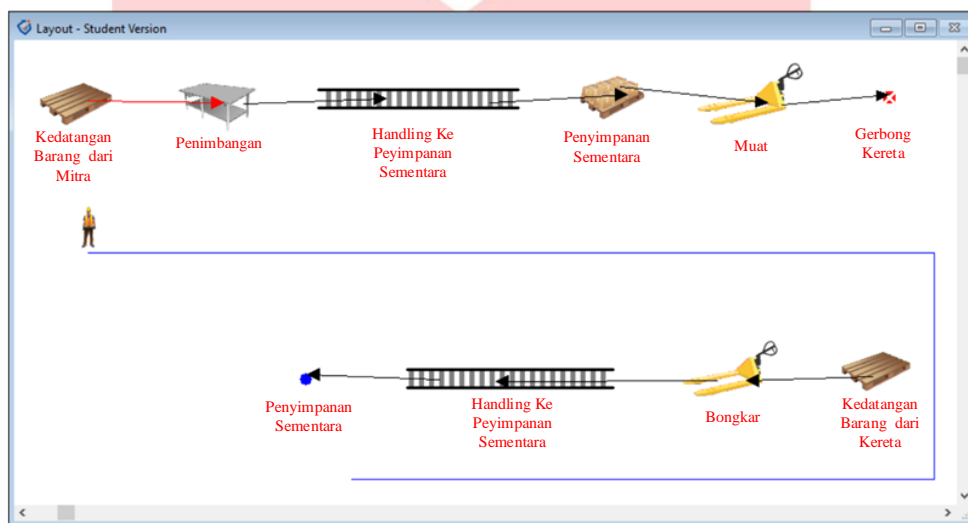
Layout - Student Version

Kedatangan Barang dari Mitra

Penimbangan

Handling Ke Peyimpanan Sementara

Penyimpanan Sementara

Muat

Gerbong Kereta

Penyimpanan Sementara

Handling Ke Peyimpanan Sementara

Bongkar

Kedatangan Barang dari Kereta